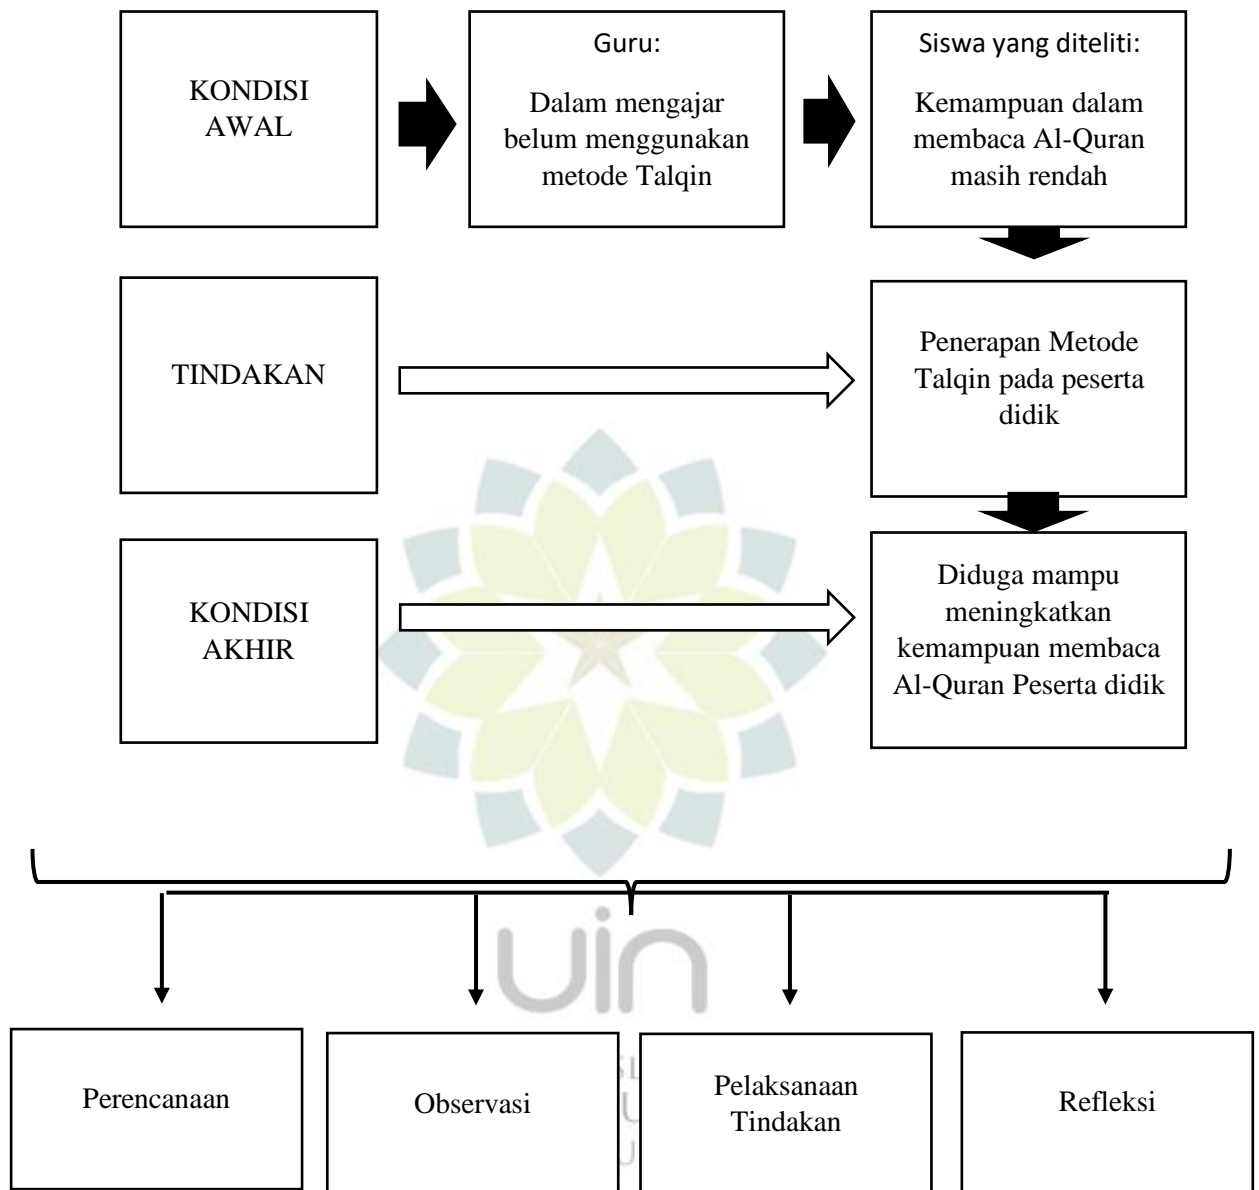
KONDISI AWAL

Guru:

Dalam mengajar belum menggunakan metode Talqin

Siswa yang diteliti:

Kemampuan dalam membaca Al-Quran masih rendah

TINDAKAN

Penerapan Metode Talqin pada peserta didik

KONDISI AKHIR

Diduga mampu meningkatkan kemampuan membaca Al-Quran Peserta didik

uin

Perencanaan

Observasi

Pelaksanaan Tindakan

Refleksi